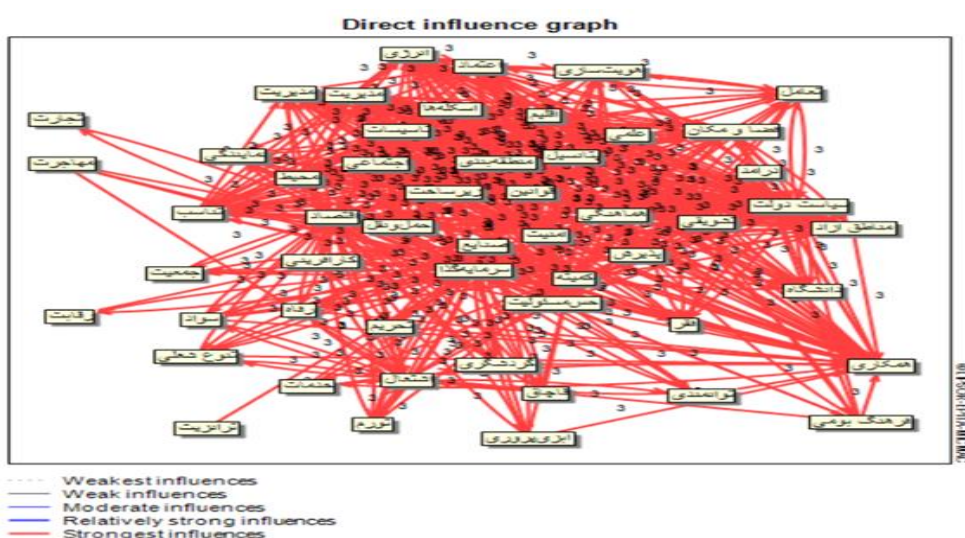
Direct influence graph

انرژی
اعتماد
هویت‌سازی
مدیریت
مدیریت
اسکله‌ها
اقلیم
حمل
تجارت
سیاست
علمی
فضا و مکان
مهاجرت
نمایندگی
اجتماعی
منطقه‌بندی
پتانسیل
درآمد
محیط
زیرساخت
قوانین
سیاست دولت
تناسب
اقتصاد
هماهنگی
شرکت
مناطق آزاد
حمل‌ونقل
صنایع
امنیت
جمعیت
کارآفرینی
سرمایه‌گذاری
پذیرش
دانشگاه
تحقیق
رفاه
رقابت
سواد
تحریم
حس مسئولیت
فقر
تنوع شغلی
گردشگری
همکاری
خدمات
اشتغال
قاچاق
توانمندی
تورم
ترانزیت
ابزاربروری
فرهنگ بومی

Weakest influences
Weak influences
Moderate influences
Relatively strong influences
Strongest influences